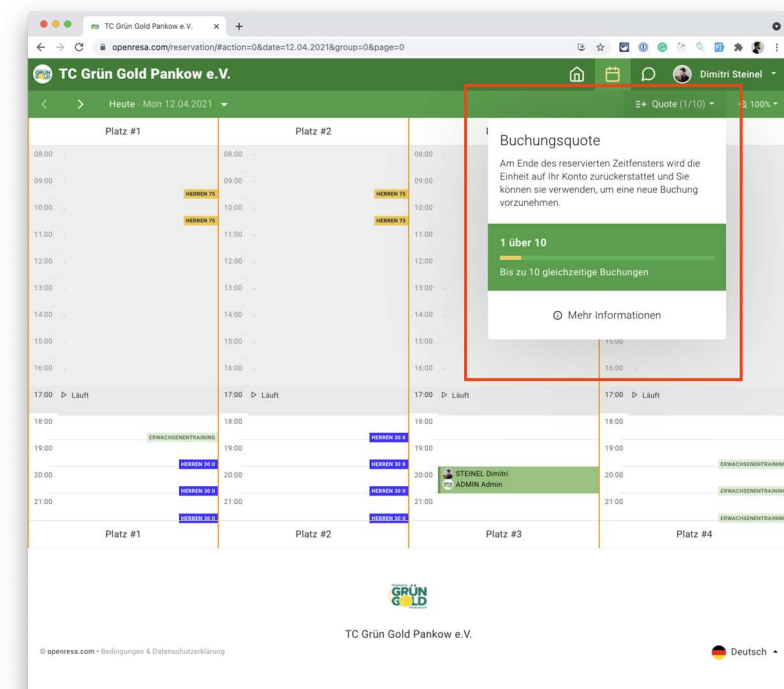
TC Grün Gold Pankow e.V.

openresa.com/reservation/#action=0&date=12.04.2021&group=0&page=0

TC Grün Gold Pankow e.V.

Dimitri Steinel

Heute - Mon 12.04.2021

Quote (1/10)

100%

Platz #1

Platz #2

08:00
09:00
HERREN 75
10:00
HERREN 75
11:00
12:00
13:00
14:00
15:00
16:00
17:00 ▷ Läuft
18:00
ERWACHSENENTRAINING
19:00
HERREN 30 II
20:00
HERREN 30 II
21:00
HERREN 30 II

08:00
09:00
HERREN 75
10:00
HERREN 75
11:00
12:00
13:00
14:00
15:00
16:00
17:00 ▷ Läuft
18:00
HERREN 30 II
19:00
HERREN 30 II
20:00
HERREN 30 II
21:00
HERREN 30 II

08:00
09:00
10:00
11:00
12:00
13:00
14:00
15:00
16:00
17:00 ▷ Läuft
18:00
19:00
20:00
STEINEL Dimitri
ADMIN Admin
21:00

15:00
16:00
17:00 ▷ Läuft
18:00
19:00
ERWACHSENENTRAINING
20:00
ERWACHSENENTRAINING
21:00
ERWACHSENENTRAINING

Buchungsquote

Am Ende des reservierten Zeitfensters wird die Einheit auf Ihr Konto zurückerstattet und Sie können sie verwenden, um eine neue Buchung vorzunehmen.

1 über 10

Bis zu 10 gleichzeitige Buchungen

Mehr Informationen

Platz #1

Platz #2

Platz #3

Platz #4

GRÜN GOLD

TC Grün Gold Pankow e.V.

© openresa.com • Bedingungen & Datenschutzerklärung

Deutsch